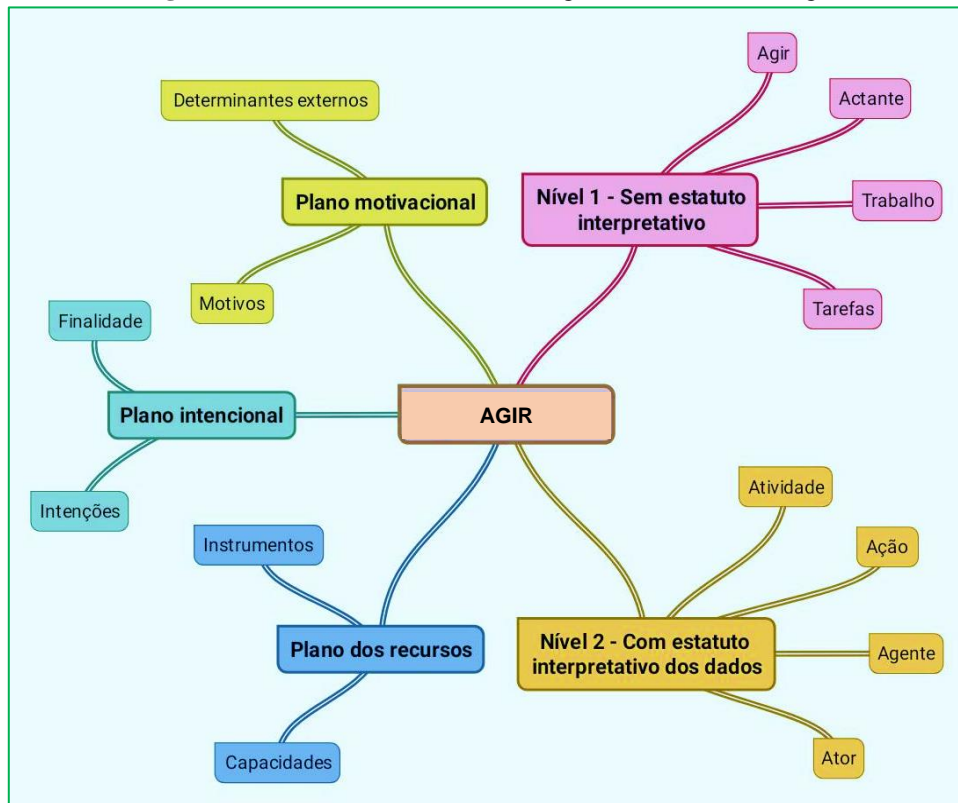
AGIR

Plano motivacional

Determinantes externos

Motivos

Nível 1 - Sem estatuto interpretativo

Agir

Actante

Trabalho

Tarefas

Plano intencional

Finalidade

Intenções

Plano dos recursos

Instrumentos

Capacidades

Nível 2 - Com estatuto interpretativo dos dados

Atividade

Ação

Agente

Ator